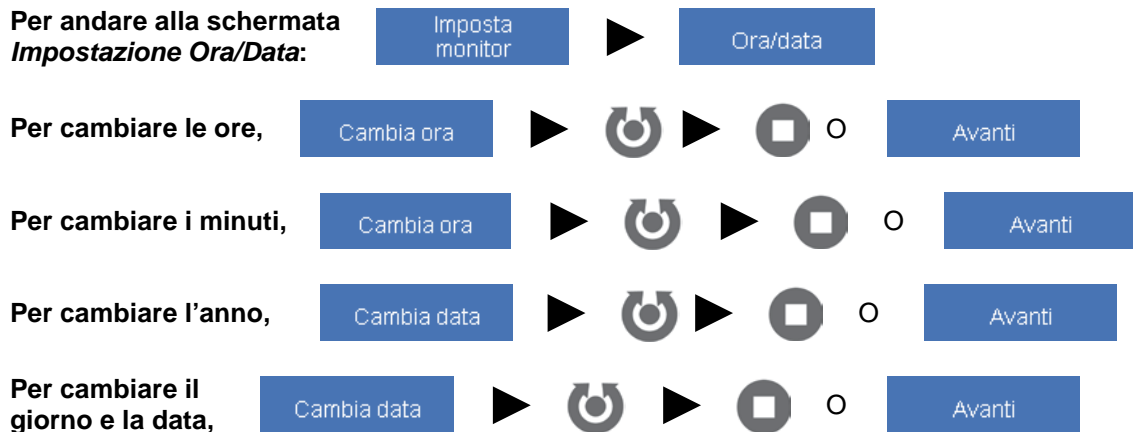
**Per andare alla schermata *Impostazione Ora/Data*:** Imposta monitor ► Ora/data

**Per cambiare le ore,** Cambia ora ► ► O Avanti

**Per cambiare i minuti,** Cambia ora ► ► O Avanti

**Per cambiare l'anno,** Cambia data ► ► O Avanti

**Per cambiare il giorno e la data,** Cambia data ► ► O Avanti